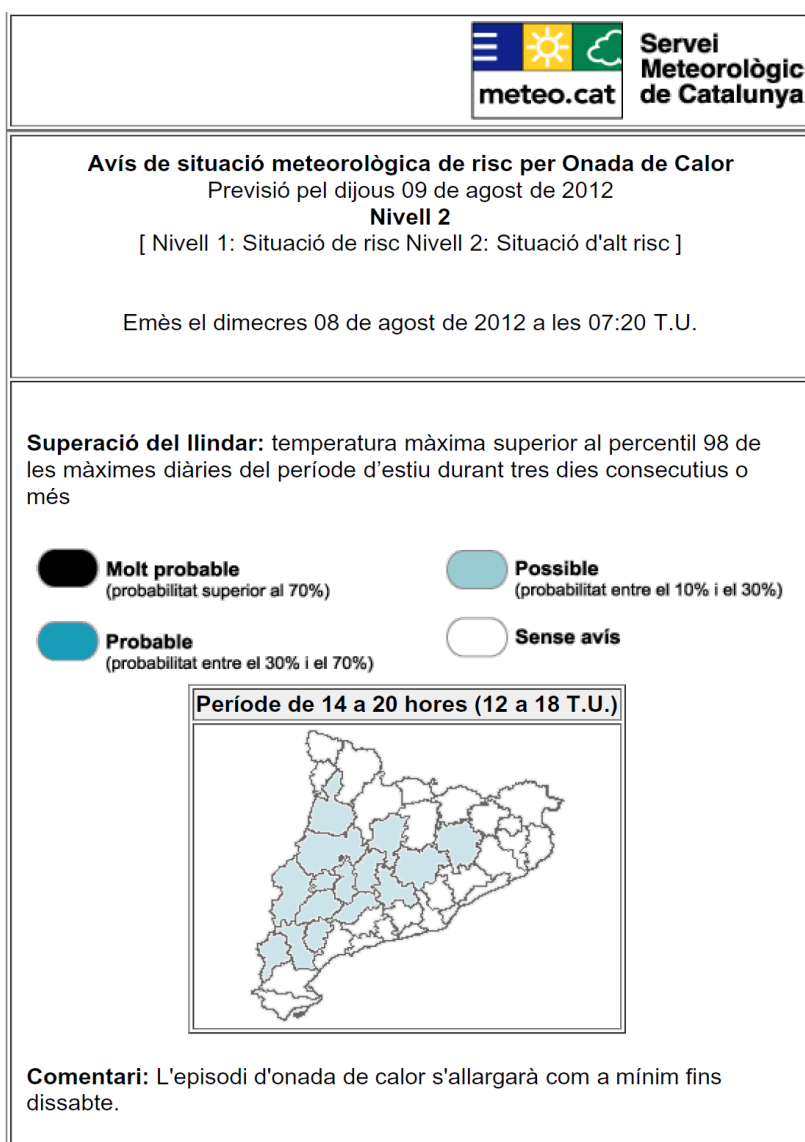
meteo.cat Servei Meteorològic de Catalunya

Avís de situació meteorològica de risc per Onada de Calor
Previsió pel dijous 09 de agost de 2012
Nivell 2
[ Nivell 1: Situació de risc Nivell 2: Situació d'alt risc ]

Emès el dimecres 08 de agost de 2012 a les 07:20 T.U.

**Superació del llindar:** temperatura màxima superior al percentil 98 de les màximes diàries del període d'estiu durant tres dies consecutius o més

Molt probable
(probabilitat superior al 70%)

Possible
(probabilitat entre el 10% i el 30%)

Probable
(probabilitat entre el 30% i el 70%)

Sense avís

Període de 14 a 20 hores (12 a 18 T.U.)

**Comentari:** L'episodi d'onada de calor s'allargarà com a mínim fins dissabte.